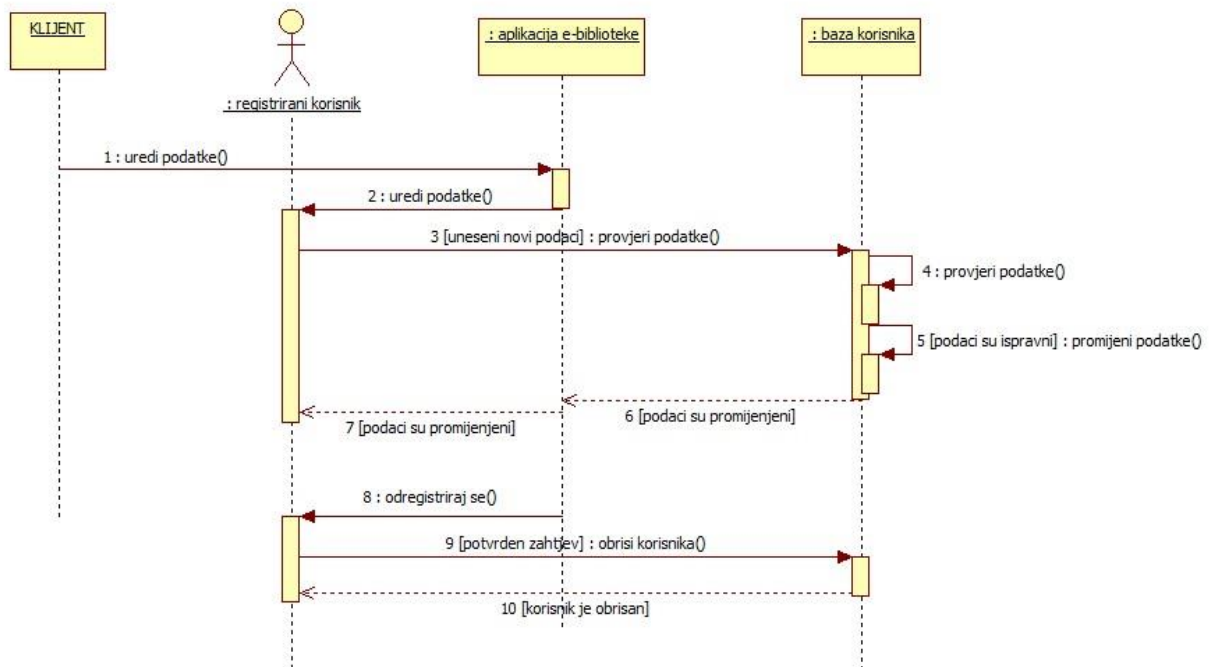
KLIJENT

: registrirani korisnik

: aplikacija e-biblioteke

: baza korisnika

1 : uredi podatke()

2 : uredi podatke()

3 [uneseni novi podaci] : provjeri podatke()

4 : provjeri podatke()

5 [podaci su ispravni] : promijeni podatke()

6 [podaci su promijenjeni]

7 [podaci su promijenjeni]

8 : odregistriraj se()

9 [potvrden zahtjev] : obrisi korisnika()

10 [korisnik je obrisan]